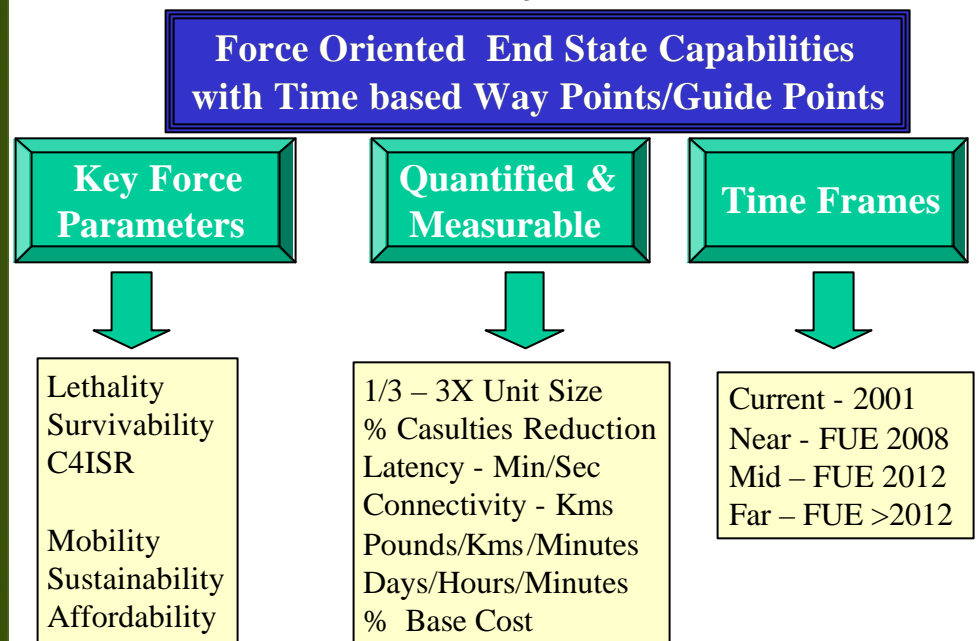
Force Oriented End State Capabilities with Time based Way Points/Guide Points

Key Force Parameters

Quantified & Measurable

Time Frames

Lethality
Survivability
C4ISR

Mobility
Sustainability
Affordability

1/3 – 3X Unit Size
% Casulties Reduction
Latency - Min/Sec
Connectivity - Kms
Pounds/Kms/Minutes
Days/Hours/Minutes
% Base Cost

Current - 2001
Near - FUE 2008
Mid – FUE 2012
Far – FUE >2012